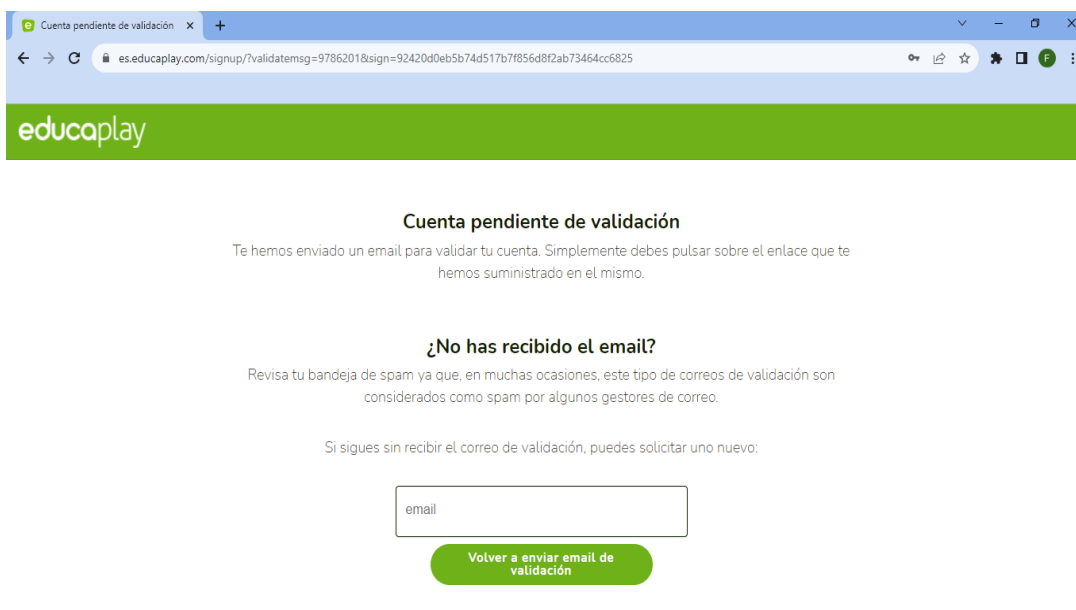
Cuenta pendiente de validación

es.educaplay.com/signup/?validatemsg=9786201&sign=92420d0eb5b74d517b7f856d8f2ab73464cc6825

F

educaplay

Cuenta pendiente de validación

Te hemos enviado un email para validar tu cuenta. Simplemente debes pulsar sobre el enlace que te hemos suministrado en el mismo.

¿No has recibido el email?

Revisa tu bandeja de spam ya que, en muchas ocasiones, este tipo de correos de validación son considerados como spam por algunos gestores de correo.

Si sigues sin recibir el correo de validación, puedes solicitar uno nuevo:

email

Volver a enviar email de validación